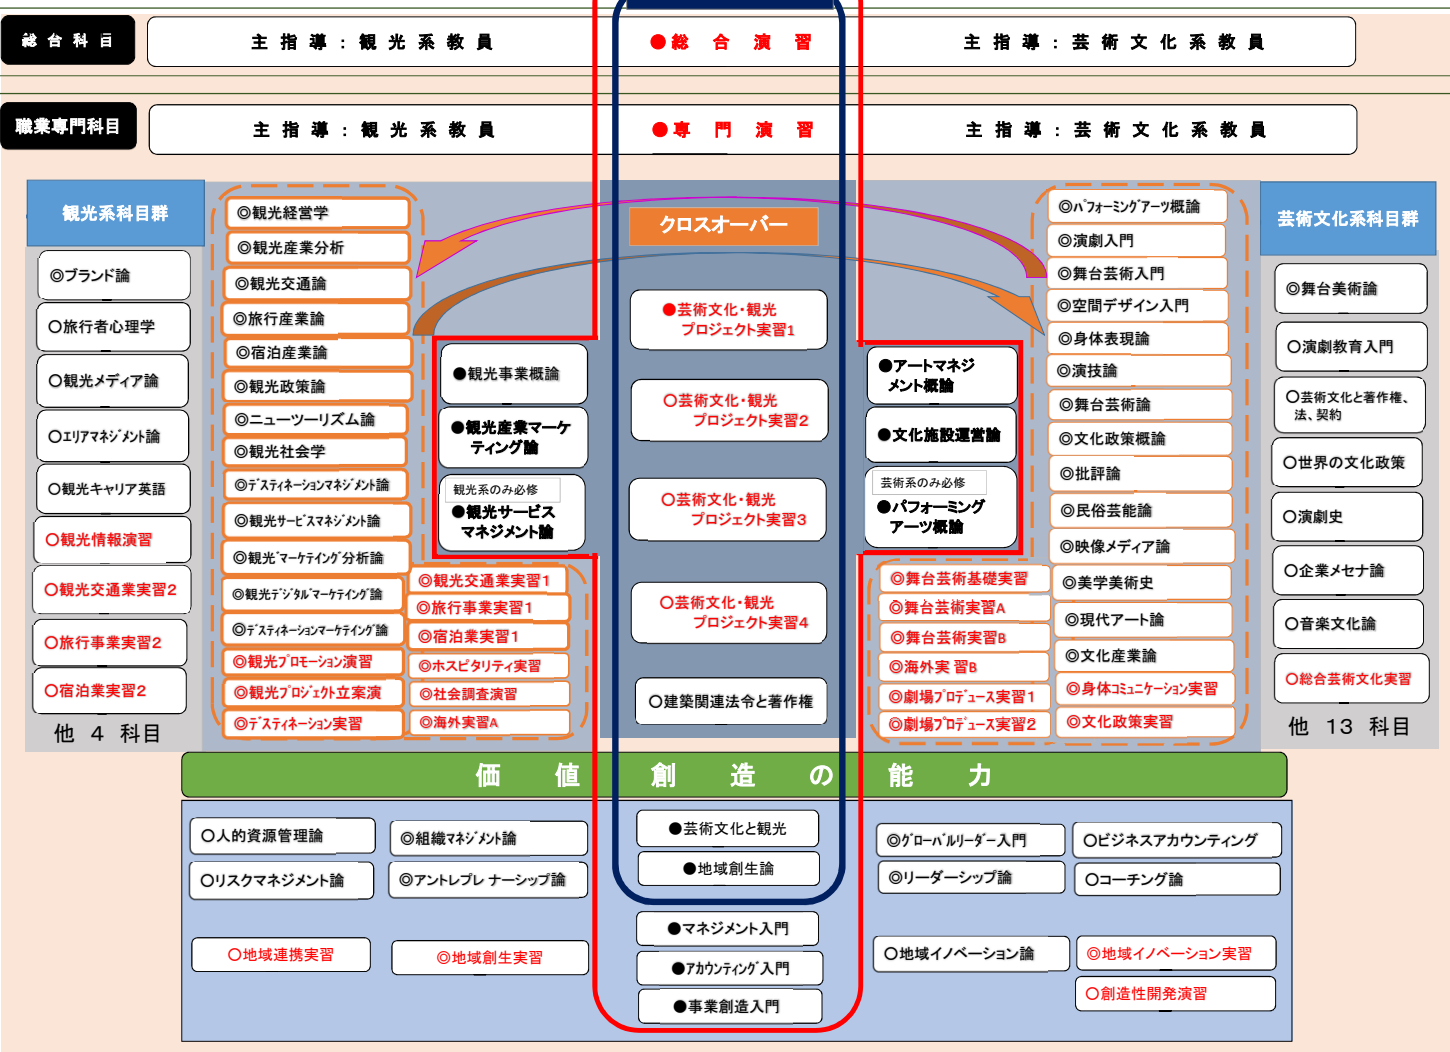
総合科目

主指導：観光系教員

●総　合　演　習

主指導：芸術文化系教員

職業専門科目

主指導：観光系教員

●専　門　演　習

主指導：芸術文化系教員

観光系科目群

◎ブランド論
○旅行者心理学
○観光メディア論
○エリアマネジメント論
○観光キャリア英語
○観光情報演習
○観光交通業実習2
○旅行事業実習2
○宿泊業実習2
他　4　科目

◎観光経営学
◎観光産業分析
◎観光交通論
◎旅行産業論
◎宿泊産業論
◎観光政策論
◎ニューツーリズム論
◎観光社会学
◎デスティネーションマネジメント論
◎観光サービスマネジメント論
◎観光マーケティング分析論
◎観光デジタルマーケティング論
◎デスティネーションマーケティング論
◎観光プロモーション演習
◎観光プロジェクト立案演習
◎デスティネーション実習

◎観光交通業実習1
◎旅行事業実習1
◎宿泊業実習1
◎ホスピタリティ実習
◎社会調査演習
◎海外実習A

●観光事業概論
●観光産業マーケティング論
観光系のみ必修
●観光サービスマネジメント論

クロスオーバー

●芸術文化・観光プロジェクト実習1
○芸術文化・観光プロジェクト実習2
○芸術文化・観光プロジェクト実習3
○芸術文化・観光プロジェクト実習4
○建築関連法令と著作権

●アートマネジメント概論
●文化施設運営論
芸術系のみ必修
●パフォーミングアーツ概論

◎パフォーミングアーツ概論
◎演劇入門
◎舞台芸術入門
◎空間デザイン入門
◎身体表現論
◎演技論
◎舞台芸術論
◎文化政策概論
◎批評論
◎民俗芸能論
◎映像メディア論
◎美学美術史
◎現代アート論
◎文化産業論
◎身体コミュニケーション実習
◎文化政策実習

◎舞台芸術基礎実習
◎舞台芸術実習A
◎舞台芸術実習B
◎海外実習B
◎劇場プロデュース実習1
◎劇場プロデュース実習2

芸術文化系科目群

◎舞台美術論
○演劇教育入門
○芸術文化と著作権、法、契約
○世界の文化政策
○演劇史
○企業メセナ論
○音楽文化論
○総合芸術文化実習
他　13　科目

価　値　創　造　の　能　力

○人的資源管理論
◎組織マネジメント論
○リスクマネジメント論
◎アントレプレナーシップ論
○地域連携実習
◎地域創生実習

●芸術文化と観光
●地域創生論
●マネジメント入門
●アカウンティング入門
●事業創造入門

◎グローバルリーダー入門
○ビジネスアカウンティング
◎リーダーシップ論
○コーチング論
○地域イノベーション論
◎地域イノベーション実習
○創造性開発演習